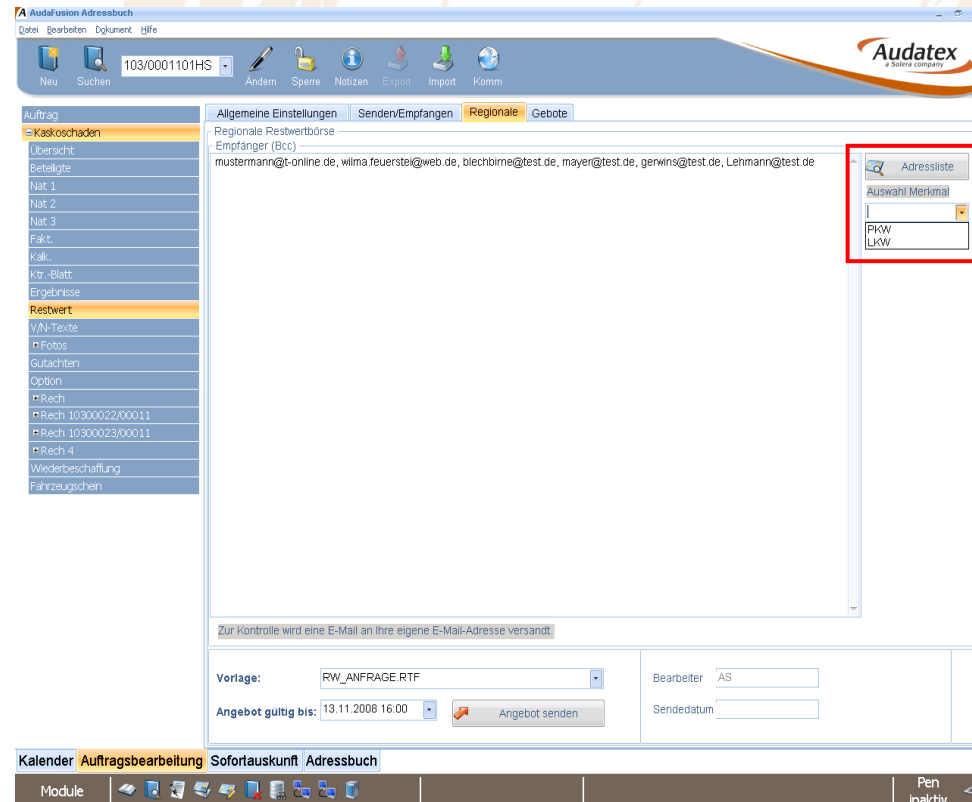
AudaFusion Adressbuch

Datei Bearbeiten Dokument Hilfe

Neu Suchen 103/0001101HS Ändern Sperre Notizen Export Import Komm

Audatex
a Solera company

Auftrag
Kaskoschaden
Übersicht
Beteiligte
Nat 1
Nat 2
Nat 3
Fakt.
Kalk.
Ktr.-Blatt
Ergebnisse
Restwert
V/N-Texte
Fotos
Gutachten
Option
Rech
Rech 10300022/00011
Rech 10300023/00011
Rech 4
Wiederbeschaffung
Fahrzeugschein

Allgemeine Einstellungen Senden/Empfangen Regionale Gebote

Regionale Restwertbörse
Empfänger (Bcc)
mustermann@t-online.de, wilma.feuerstei@web.de, blechbirne@test.de, mayer@test.de, gerwins@test.de, Lehmann@test.de

Adressliste
Auswahl Merkmal
PKW
LKW

Zur Kontrolle wird eine E-Mail an Ihre eigene E-Mail-Adresse versandt.

Vorlage: RW_ANFRAGE.RTF
Angebot gultig bis: 13.11.2008 16:00
Angebot senden
Bearbeiter AS
Sendedatum

Kalender Auftragsbearbeitung Sofortauskunft Adressbuch

Module

Pen inaktiv